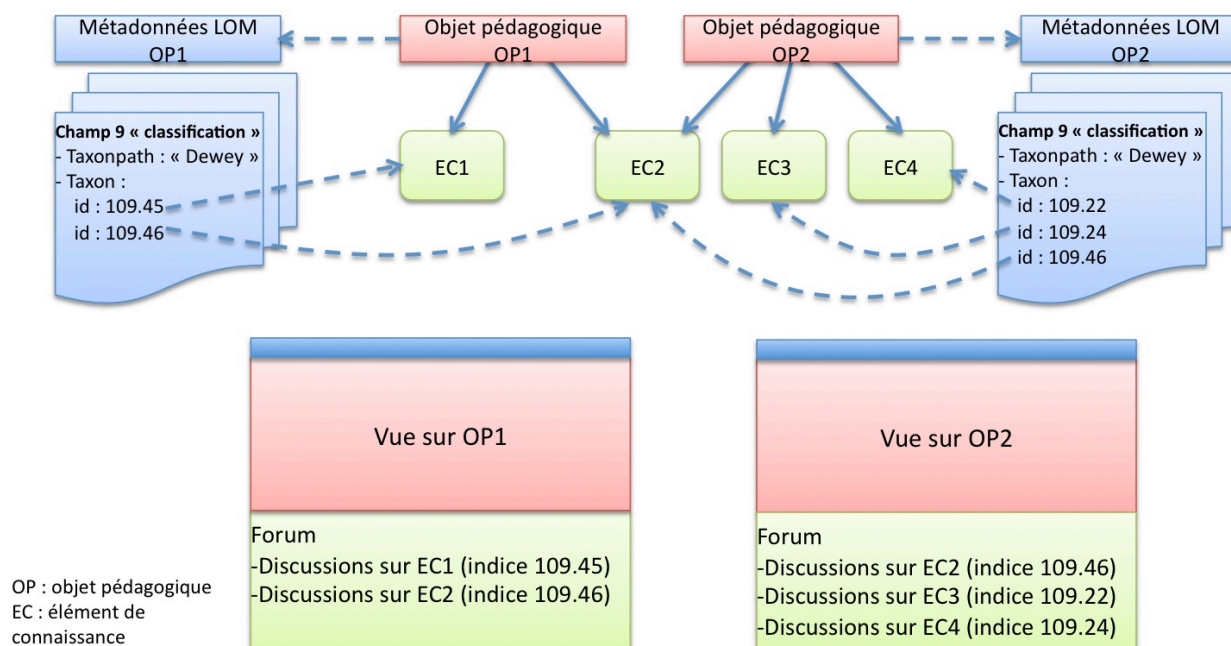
Métadonnées LOM OP1

Objet pédagogique OP1

Objet pédagogique OP2

Métadonnées LOM OP2

Champ 9 « classification »
- Taxonpath : « Dewey »
- Taxon :
id : 109.45
id : 109.46

EC1

EC2

EC3

EC4

Champ 9 « classification »
- Taxonpath : « Dewey »
- Taxon :
id : 109.22
id : 109.24
id : 109.46

Vue sur OP1

Forum
-Discussions sur EC1 (indice 109.45)
-Discussions sur EC2 (indice 109.46)

Vue sur OP2

Forum
-Discussions sur EC2 (indice 109.46)
-Discussions sur EC3 (indice 109.22)
-Discussions sur EC4 (indice 109.24)

OP : objet pédagogique
EC : élément de connaissance